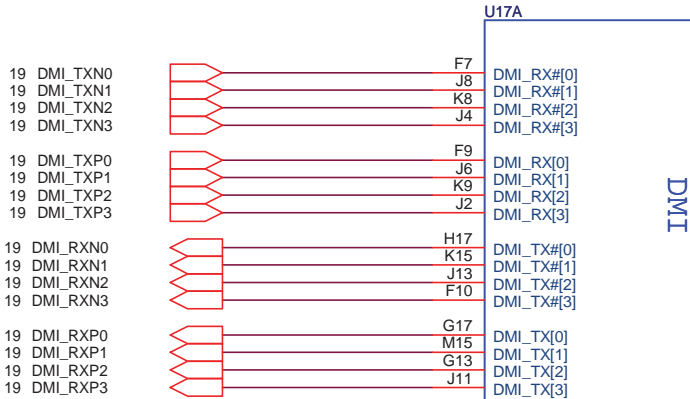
U17A

19 DMI_TXN0
19 DMI_TXN1
19 DMI_TXN2
19 DMI_TXN3

19 DMI_TXP0
19 DMI_TXP1
19 DMI_TXP2
19 DMI_TXP3

19 DMI_RXN0
19 DMI_RXN1
19 DMI_RXN2
19 DMI_RXN3

19 DMI_RXP0
19 DMI_RXP1
19 DMI_RXP2
19 DMI_RXP3

F7
J8
K8
J4
F9
J6
K9
J2
H17
K15
J13
F10
G17
M15
G13
J11

DMI_RX#[0]
DMI_RX#[1]
DMI_RX#[2]
DMI_RX#[3]
DMI_RX[0]
DMI_RX[1]
DMI_RX[2]
DMI_RX[3]
DMI_TX#[0]
DMI_TX#[1]
DMI_TX#[2]
DMI_TX#[3]
DMI_TX[0]
DMI_TX[1]
DMI_TX[2]
DMI_TX[3]

DMI